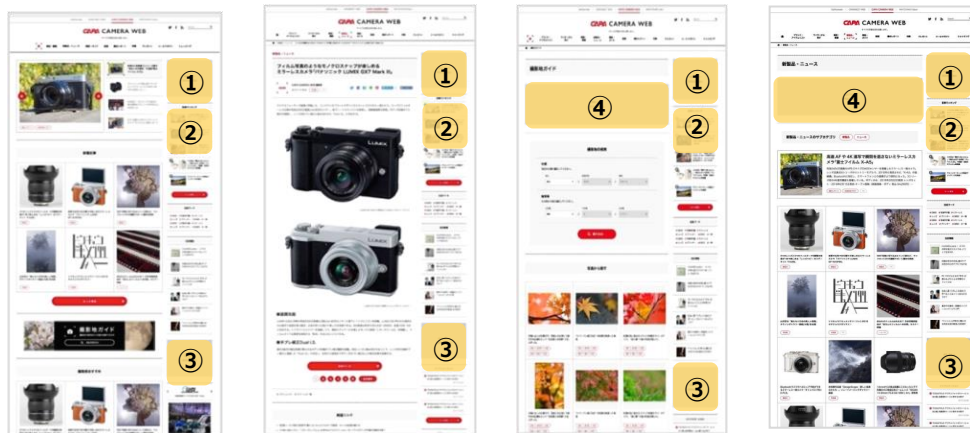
CAPA CAMERA WEB

①

②

③

CAPA CAMERA WEB

フィルム写真のようなモノクロスナップが楽しめるミラーレスカメラ パナソニック LUMIX GX7 Mark Ⅲ

LUMIX

LUMIX

①

②

③

CAPA CAMERA WEB

撮影地ガイド

④

①

②

③

CAPA CAMERA WEB

新製品・ニュース

④

①

②

③